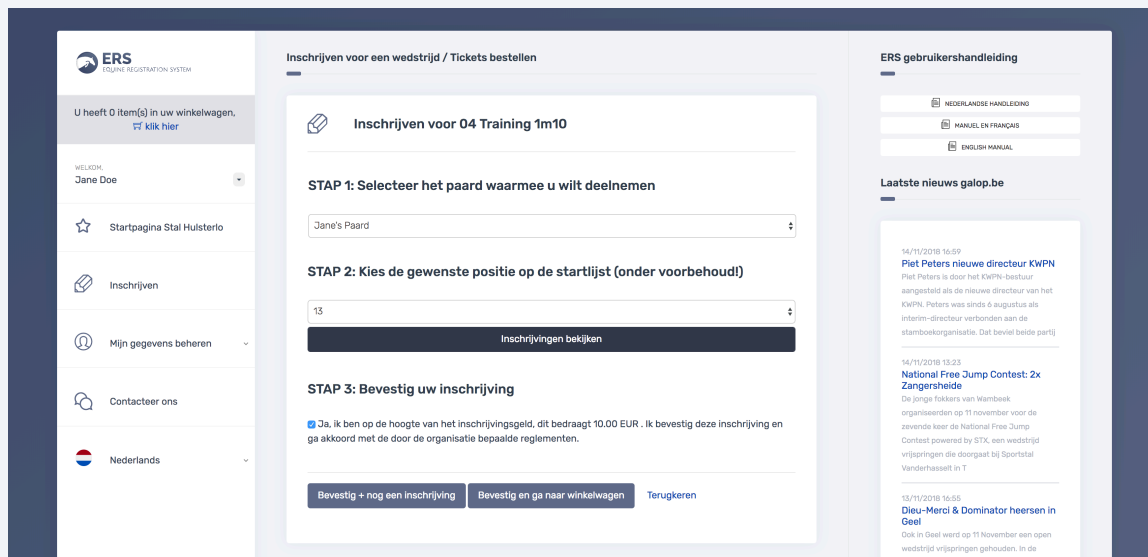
ERS
EQUINE REGISTRATION SYSTEM

U heeft 0 item(s) in uw winkelwagen, klik hier

WELKOM,
Jane Doe

Startpagina Stal Hulsterlo

Inschrijven

Mijn gegevens beheren

Contacteer ons

Nederlands

Inschrijven voor een wedstrijd / Tickets bestellen

Inschrijven voor 04 Training 1m10

STAP 1: Selecteer het paard waarmee u wilt deelnemen

Jane's Paard

STAP 2: Kies de gewenste positie op de startlijst (onder voorbehoud!)

13

Inschrijvingen bekijken

STAP 3: Bevestig uw inschrijving

Ja, ik ben op de hoogte van het inschrijvingsgeld, dit bedraagt 10.00 EUR . Ik bevestig deze inschrijving en ga akkoord met de door de organisatie bepaalde reglementen.

Bevestig + nog een inschrijving | Bevestig en ga naar winkelwagen | Terugkeren

ERS gebruikershandleiding

NEDERLANDSE HANDLEIDING
MANUEL EN FRANÇAIS
ENGLISH MANUAL

Laatste nieuws galop.be

14/11/2018 16:59
Piet Peters nieuwe directeur KWPN
Piet Peters is door het KWPN-bestuur aangesteld als de nieuwe directeur van het KWPN. Peters was sinds 6 augustus als interim-directeur verbonden aan de stamboekorganisatie. Dat beviel beide partij

14/11/2018 13:23
National Free Jump Contest: 2x Zangersheide
De jonge fokkers van Wambeek organiseerden op 11 november voor de zevende keer de National Free Jump Contest powered by STX, een wedstrijd vrijspringen die doorgaat bij Sportstal Vanderhasselt in T

13/11/2018 16:55
Dieu-Merci & Dominator heersen in Geel
Dok in Geel werd op 11 November een open wedstrijd vrijspringen gehouden. In de